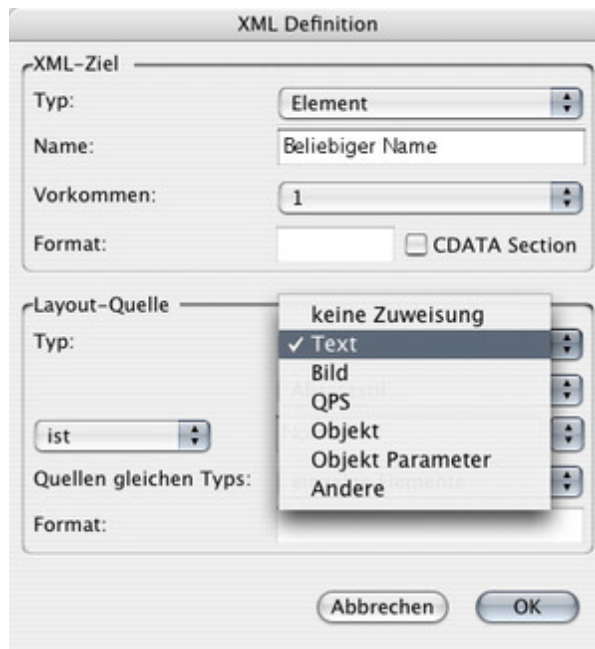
XML Definition

XML-Ziel

Typ: Element

Name: Beliebiger Name

Vorkommen: 1

Format: CDATA Section

Layout-Quelle

Typ:

keine Zuweisung
✓ Text
Bild
QPS
Objekt
Objekt Parameter
Andere

ist

Quellen gleichen Typs:

Format:

Abbrechen OK